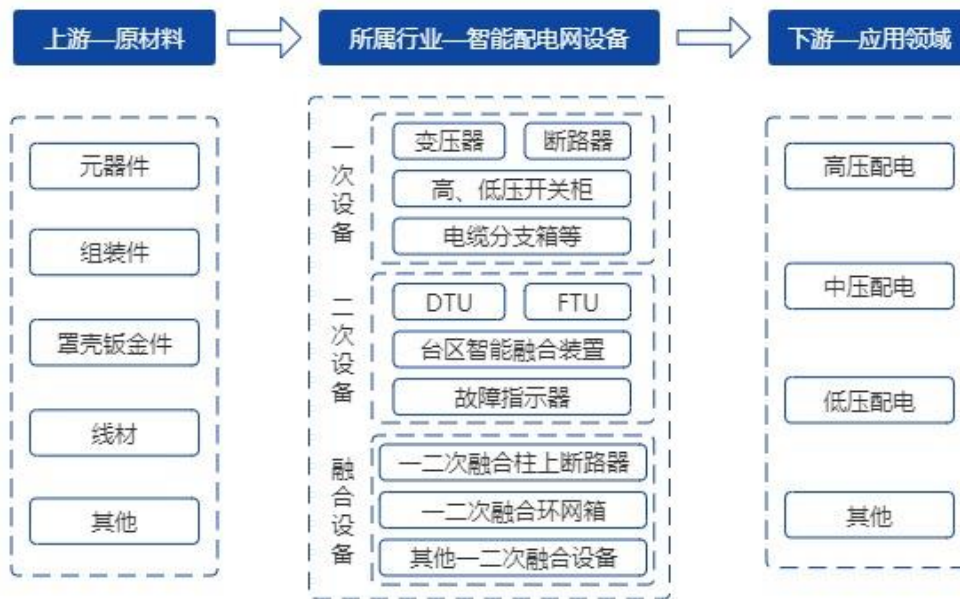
上游—原材料

元器件

组装件

罩壳钣金件

线材

其他

所属行业—智能配电网设备

一次设备

变压器

断路器

高、低压开关柜

电缆分支箱等

二次设备

DTU

FTU

台区智能融合装置

故障指示器

融合设备

一二次融合柱上断路器

一二次融合环网箱

其他一二次融合设备

下游—应用领域

高压配电

中压配电

低压配电

其他